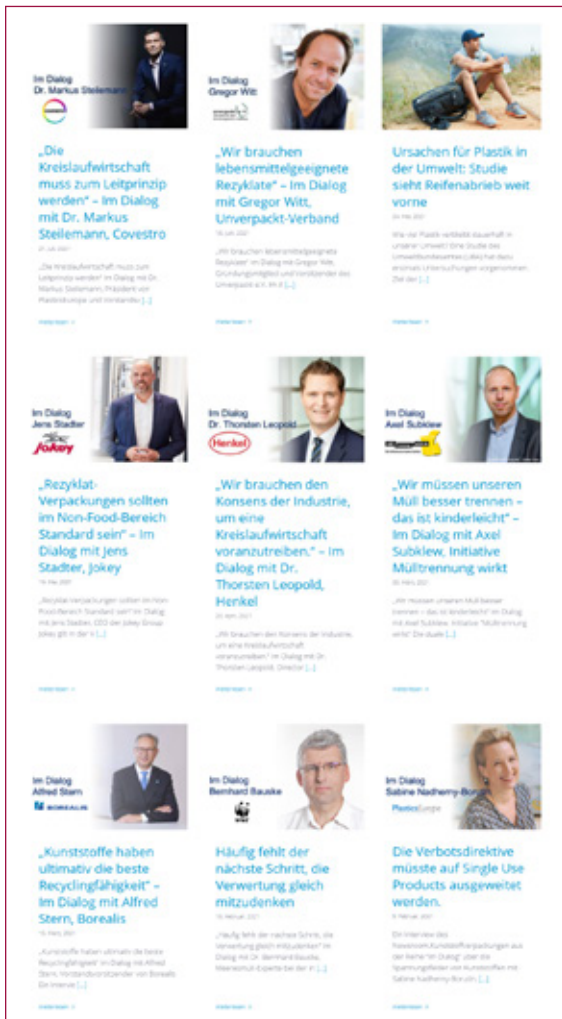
Im Dialog
Dr. Markus Steilemann

„Die Kreislaufwirtschaft muss zum Leitprinzip werden" – Im Dialog mit Dr. Markus Steilemann, Covestro

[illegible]

Im Dialog
Gregor Witt

„Wir brauchen lebensmittelgeeignete Rezyklate" – Im Dialog mit Gregor Witt, Unverpackt-Verband

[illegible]

Ursachen für Plastik in der Umwelt: Studie sieht Reifenabrieb weit vorne

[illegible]

Im Dialog
Jens Stadter
Jokey

„Rezyklat-Verpackungen sollten im Non-Food-Bereich Standard sein" – Im Dialog mit Jens Stadter, Jokey

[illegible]

Im Dialog
Dr. Thorsten Leopold
Henkel

„Wir brauchen den Konsens der Industrie, um eine Kreislaufwirtschaft voranzutreiben." – Im Dialog mit Dr. Thorsten Leopold, Henkel

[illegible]

Im Dialog
Axel Subklew

„Wir müssen unseren Müll besser trennen – das ist kinderleicht" – Im Dialog mit Axel Subklew, Initiative Mülltrennung wirkt

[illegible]

Im Dialog
Alfred Stern
BOREALIS

„Kunststoffe haben ultimativ die beste Recyclingfähigkeit" – Im Dialog mit Alfred Stern, Borealis

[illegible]

Im Dialog
Bernhard Bauske
WWF

Häufig fehlt der nächste Schritt, die Verwertung gleich mitzudenken

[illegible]

Im Dialog
Sabine Nadherny-Borutin
PlasticsEurope

Die Verbotsdirektive müsste auf Single Use Products ausgeweitet werden.

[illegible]